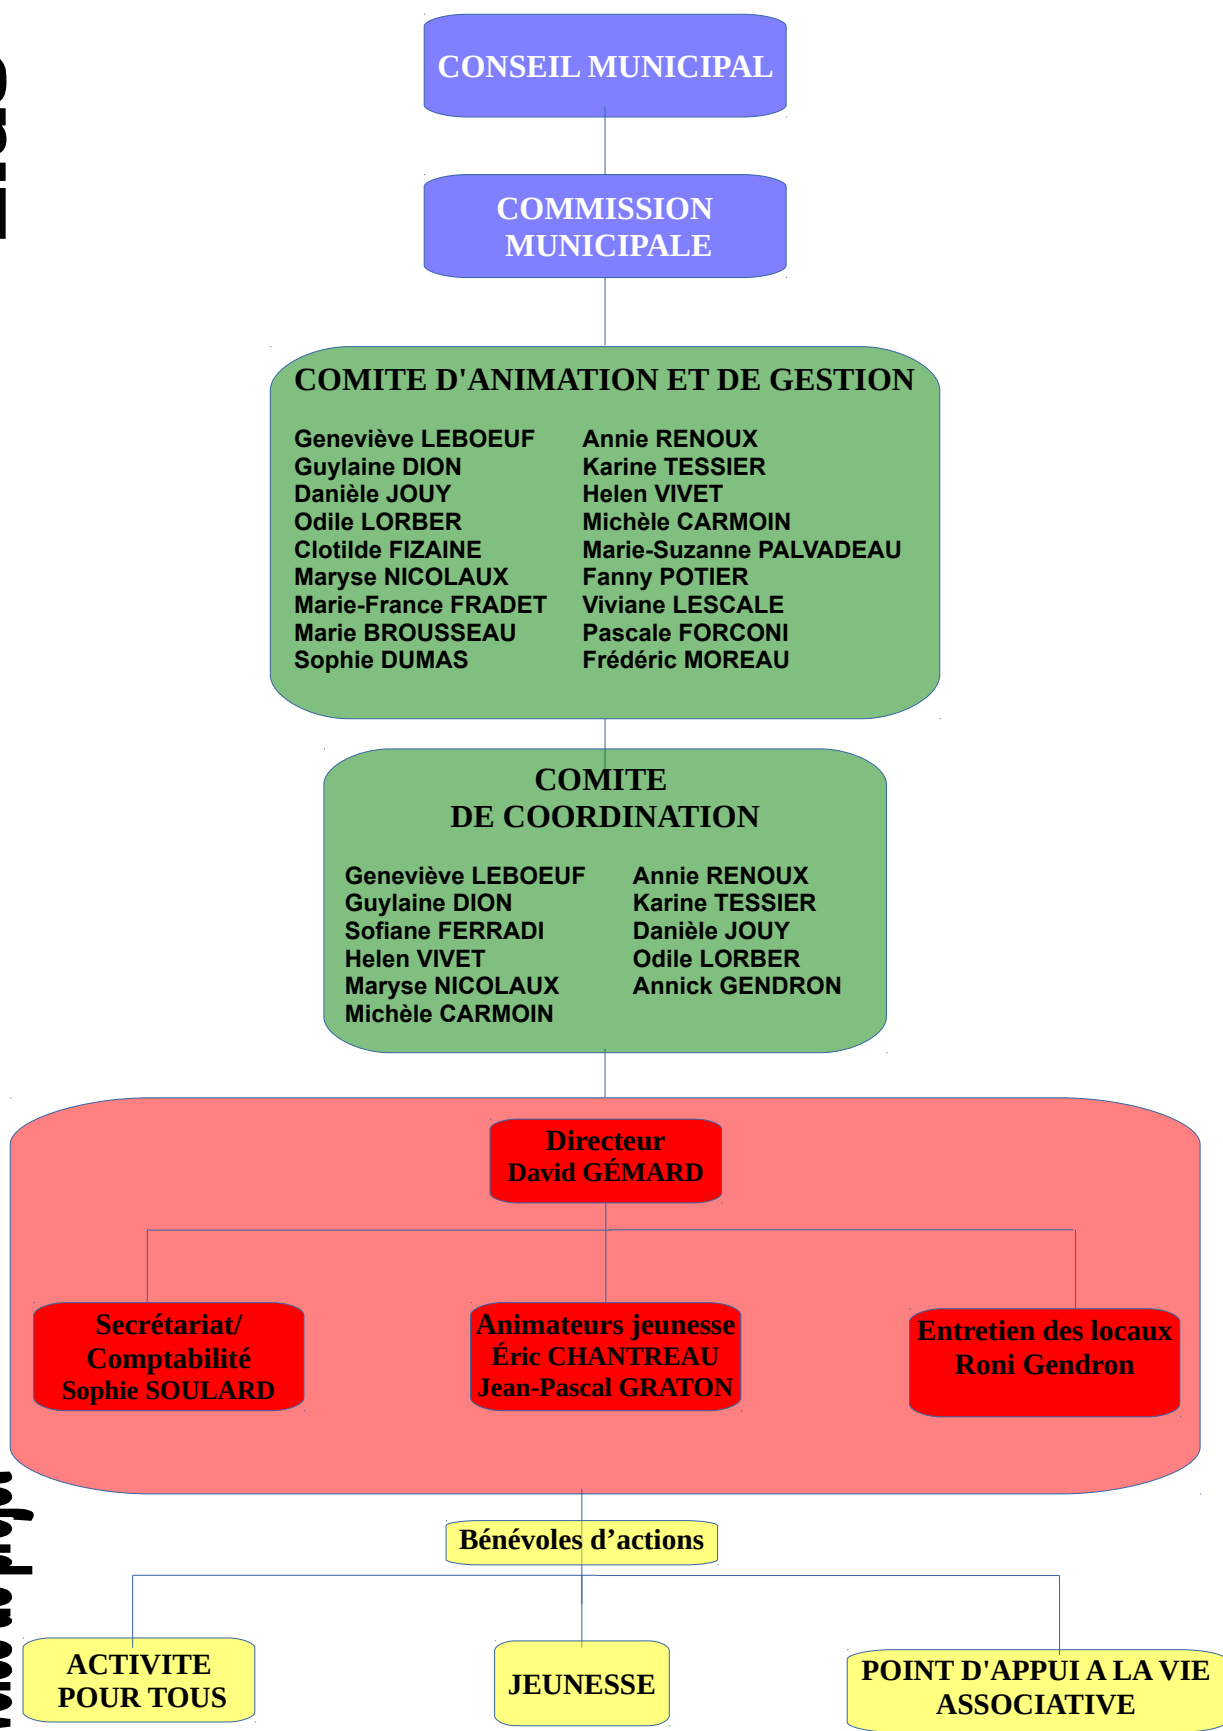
CONSEIL MUNICIPAL

COMMISSION MUNICIPALE

COMITE D'ANIMATION ET DE GESTION

Geneviève LEBOEUF
Guylaine DION
Danièle JOUY
Odile LORBER
Clotilde FIZAINE
Maryse NICOLAUX
Marie-France FRADET
Marie BROUSSEAU
Sophie DUMAS

Annie RENOUX
Karine TESSIER
Helen VIVET
Michèle CARMOIN
Marie-Suzanne PALVADEAU
Fanny POTIER
Viviane LESCALE
Pascale FORCONI
Frédéric MOREAU

COMITE DE COORDINATION

Geneviève LEBOEUF
Guylaine DION
Sofiane FERRADI
Helen VIVET
Maryse NICOLAUX
Michèle CARMOIN

Annie RENOUX
Karine TESSIER
Danièle JOUY
Odile LORBER
Annick GENDRON

Directeur
David GÉMARD

Secrétariat/ Comptabilité
Sophie SOULARD

Animateurs jeunesse
Éric CHANTREAU
Jean-Pascal GRATON

Entretien des locaux
Roni Gendron

Bénévoles d'actions

ACTIVITE POUR TOUS

JEUNESSE

POINT D'APPUI A LA VIE ASSOCIATIVE